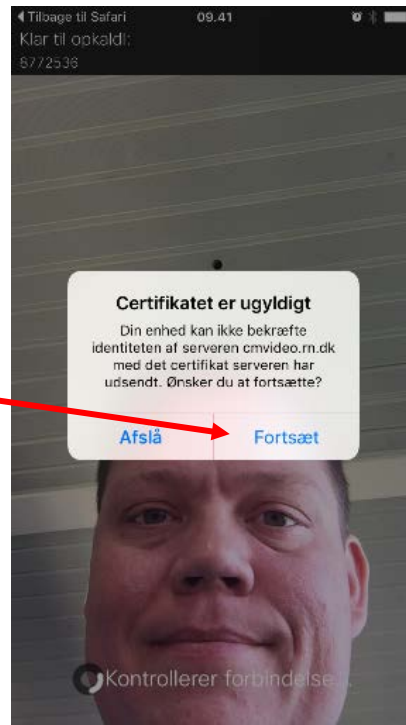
◀ Tilbage til Safari 09.41

Klar til opkald:

8772536

Certifikatet er ugyldigt

Din enhed kan ikke bekræfte identiteten af serveren cmvideo.rn.dk med det certifikat serveren har udsendt. Ønsker du at fortsætte?

Afslå Fortsæt

Kontrollerer forbindelse...